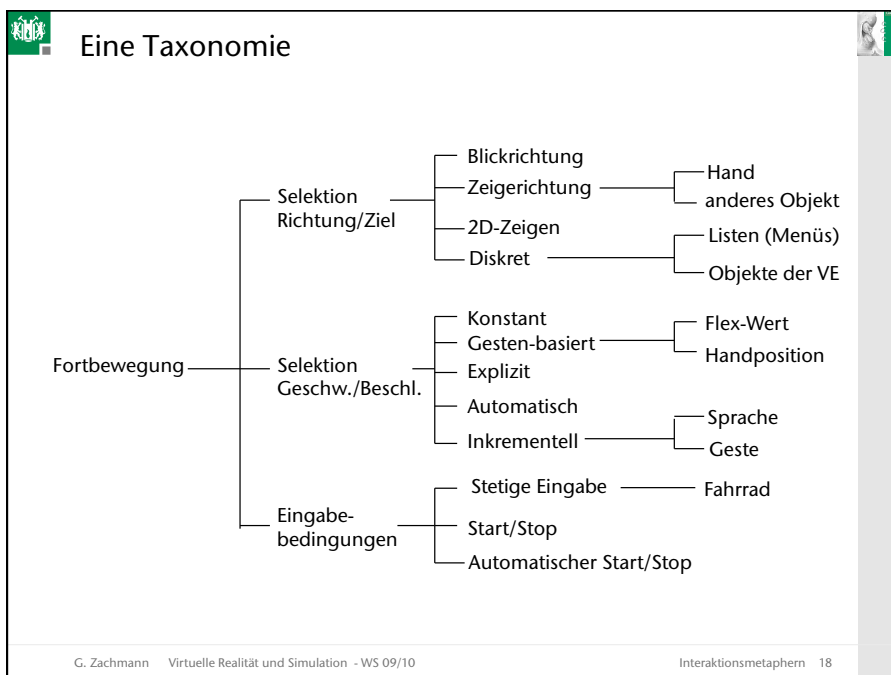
Eine Taxonomie

Fortbewegung

Selektion Richtung/Ziel

Blickrichtung

Zeigerichtung

Hand

anderes Objekt

2D-Zeigen

Diskret

Listen (Menüs)

Objekte der VE

Selektion Geschw./Beschl.

Konstant

Gesten-basiert

Flex-Wert

Handposition

Explizit

Automatisch

Inkrementell

Sprache

Geste

Eingabebedingungen

Stetige Eingabe

Fahrrad

Start/Stop

Automatischer Start/Stop

G. Zachmann Virtuelle Realität und Simulation - WS 09/10

Interaktionsmetaphern 18